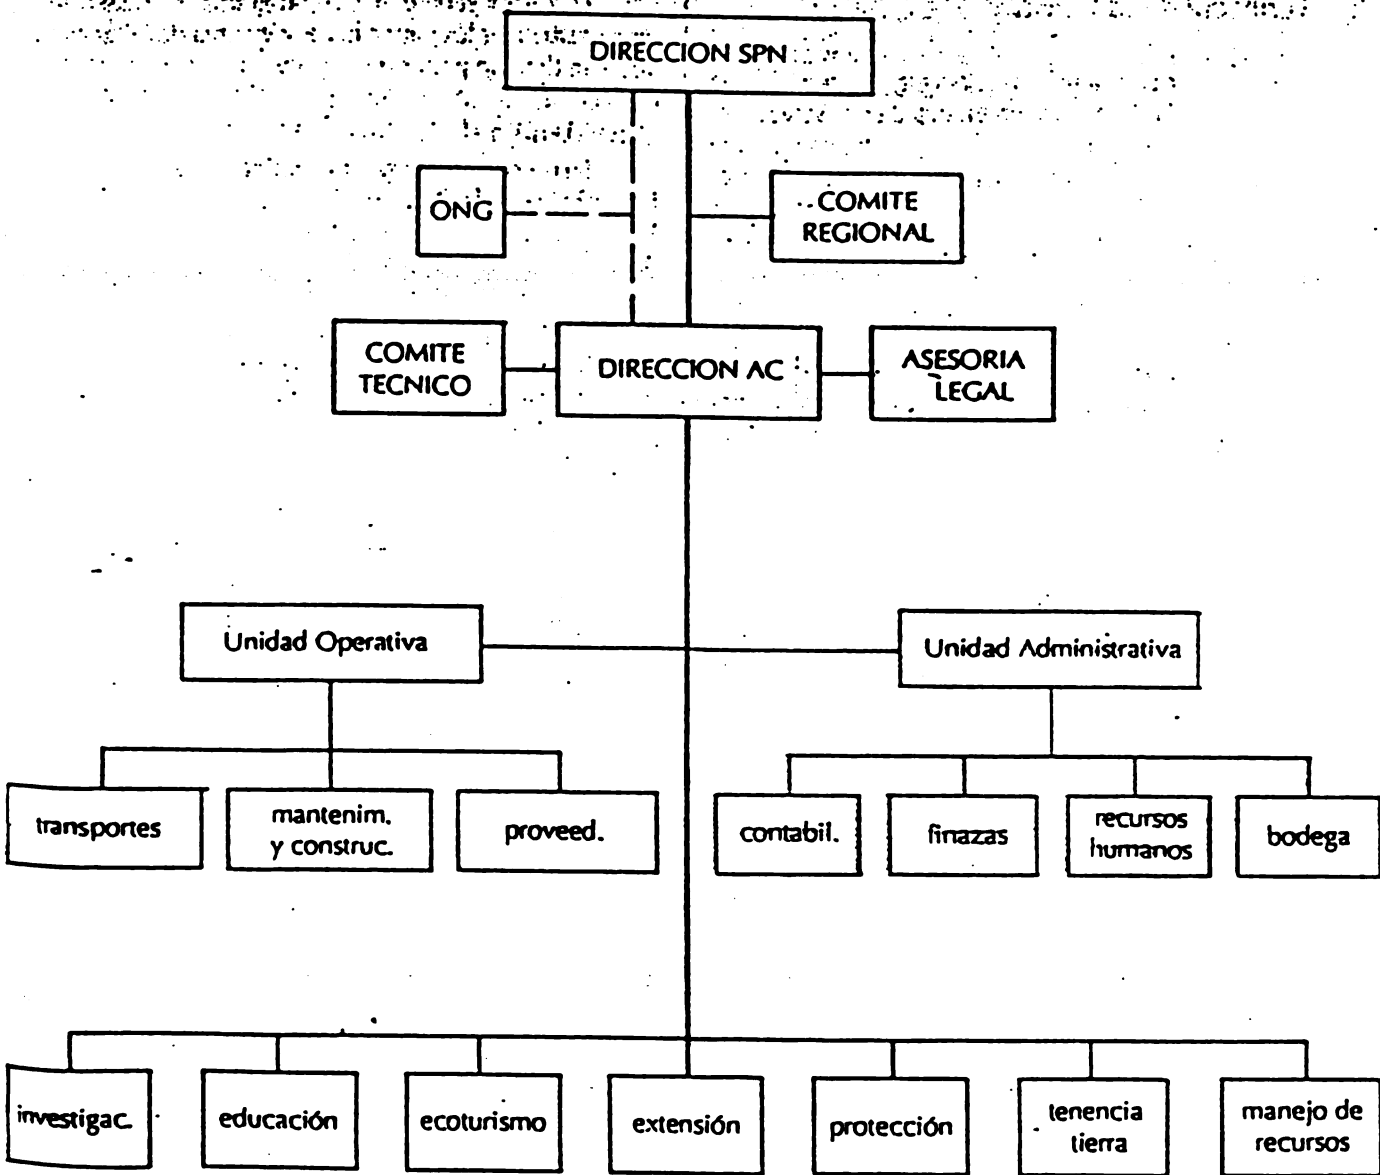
DIRECCION SPN

ONG

COMITE REGIONAL

COMITE TECNICO

DIRECCION AC

ASESORIA LEGAL

Unidad Operativa

Unidad Administrativa

transportes

mantenim. y construc.

proveed.

contabil.

finazas

recursos humanos

bodega

investigac.

educación

ecoturismo

extensión

protección

tenencia tierra

manejo de recursos